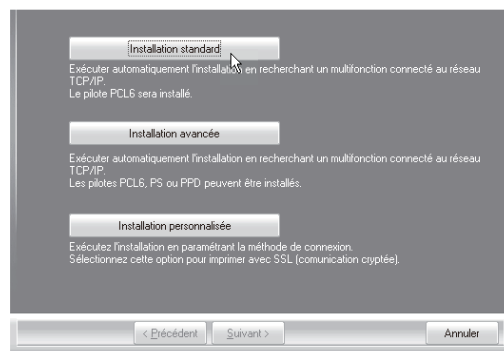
Installation standard

Exécuter automatiquement l'installation en recherchant un multifonction connecté au réseau TCP/IP.
Le pilote PCL6 sera installé.

Installation avancée

Exécuter automatiquement l'installation en recherchant un multifonction connecté au réseau TCP/IP.
Les pilotes PCL6, PS ou PPD peuvent être installés.

Installation personnalisée

Exécutez l'installation en paramétrant la méthode de connexion.
Sélectionnez cette option pour imprimer avec SSL (comunication cryptée).

< Précédent

Suivant >

Annuler